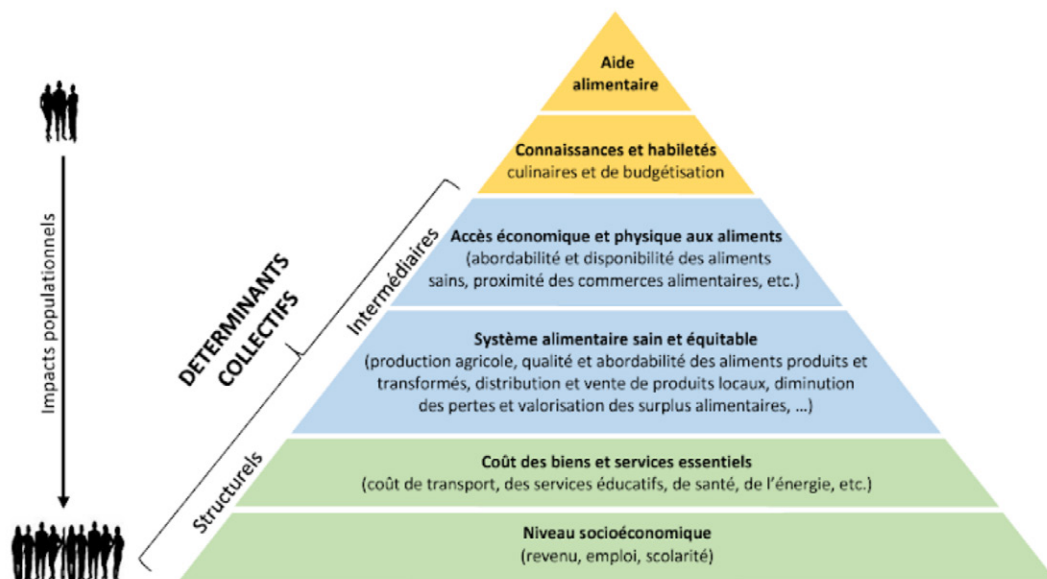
Impacts populationnels

DETERMINANTS COLLECTIFS

Intermédiaires

Structurels

Aide alimentaire

Connaissances et habiletés culinaires et de budgétisation

Accès économique et physique aux aliments (abordabilité et disponibilité des aliments sains, proximité des commerces alimentaires, etc.)

Système alimentaire sain et équitable (production agricole, qualité et abordabilité des aliments produits et transformés, distribution et vente de produits locaux, diminution des pertes et valorisation des surplus alimentaires, ...)

Coût des biens et services essentiels (coût de transport, des services éducatifs, de santé, de l'énergie, etc.)

Niveau socioéconomique (revenu, emploi, scolarité)